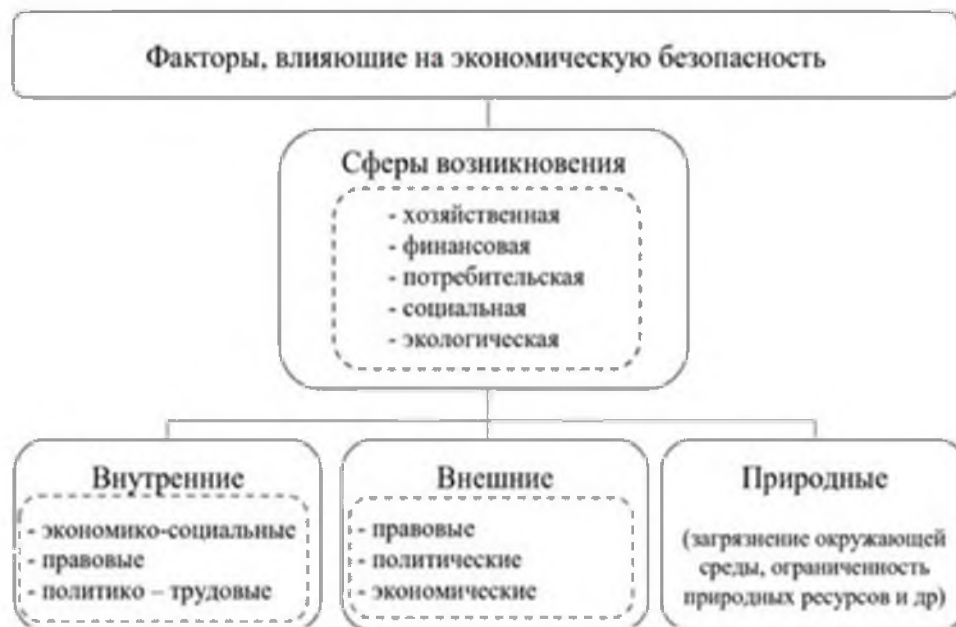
Факторы, влияющие на экономическую безопасность

Сферы возникновения

- хозяйственная
- финансовая
- потребительская
- социальная
- экологическая

Внутренние

- экономико-социальные
- правовые
- политико – трудовые

Внешние

- правовые
- политические
- экономические

Природные

(загрязнение окружающей среды, ограниченность природных ресурсов и др)